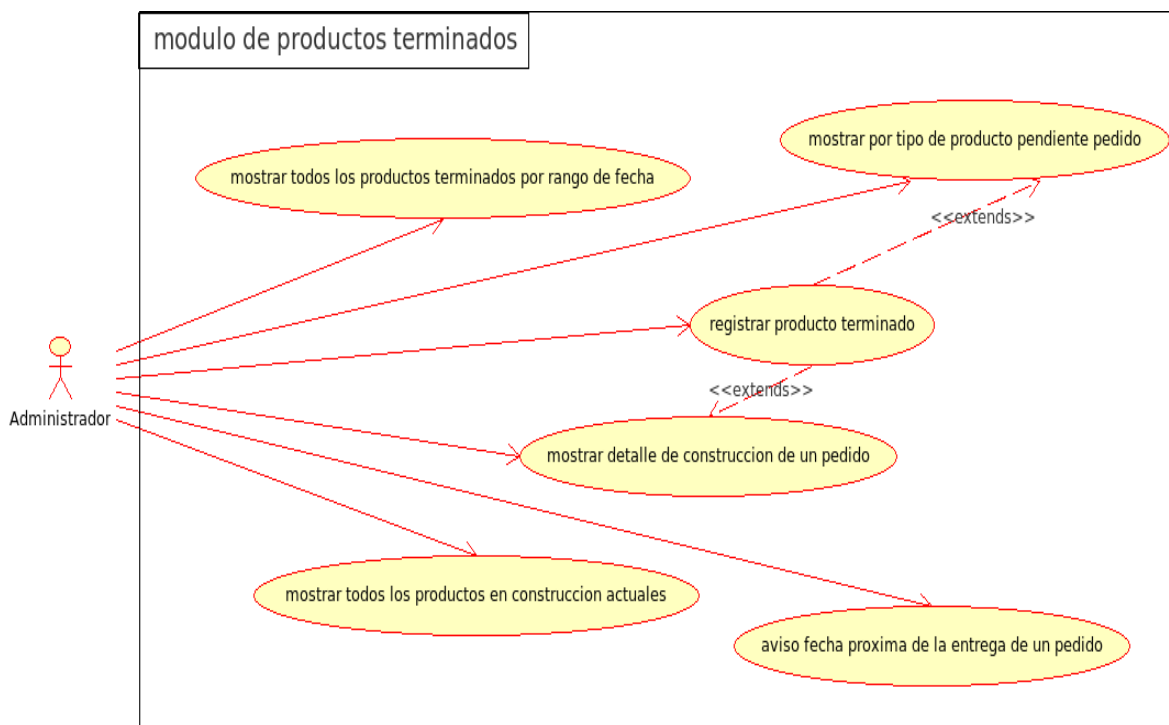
modulo de productos terminados

mostrar por tipo de producto pendiente pedido

mostrar todos los productos terminados por rango de fecha

<<extends>>

registrar producto terminado

Administrador

<<extends>>

mostrar detalle de construccion de un pedido

mostrar todos los productos en construccion actuales

aviso fecha proxima de la entrega de un pedido